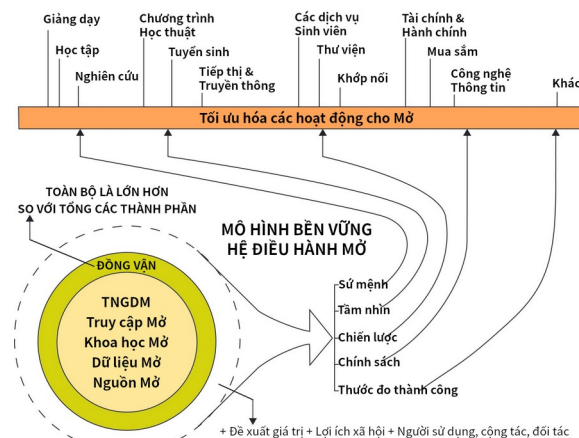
Giảng dạy

Học tập

Nghiên cứu

Chương trình Học thuật

Tuyển sinh

Tiếp thị & Truyền thông

Các dịch vụ Sinh viên

Thư viện

Khớp nối

Tài chính & Hành chính

Mua sắm

Công nghệ Thông tin

Khác

Tối ưu hóa các hoạt động cho Mở

TOÀN BỘ LÀ LỚN HƠN SO VỚI TỔNG CÁC THÀNH PHẦN

MÔ HÌNH BỀN VỮNG HỆ ĐIỀU HÀNH MỞ

ĐỒNG VẬN

TNGDM
Truy cập Mở
Khoa học Mở
Dữ liệu Mở
Nguồn Mở

Sứ mệnh
Tầm nhìn
Chiến lược
Chính sách
Thước đo thành công

+ Đề xuất giá trị + Lợi ích xã hội + Người sử dụng, cộng tác, đối tác